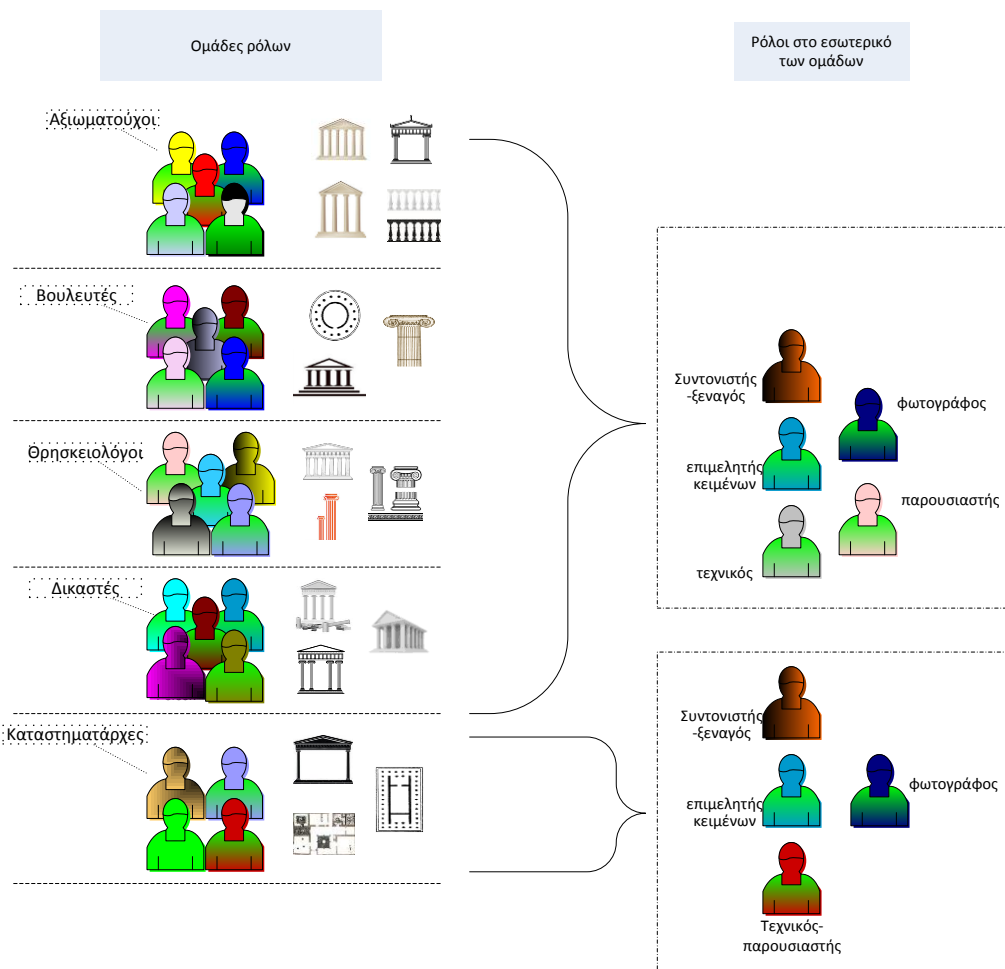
Ομάδες ρόλων

Ρόλοι στο εσωτερικό των ομάδων

Αξιωματούχοι

Βουλευτές

Θρησκειολόγοι

Δικαστές

Καταστηματάρχες

Συντονιστής -ξεναγός

φωτογράφος

επιμελητής κειμένων

παρουσιαστής

τεχνικός

Συντονιστής -ξεναγός

επιμελητής κειμένων

φωτογράφος

Τεχνικός-παρουσιαστής